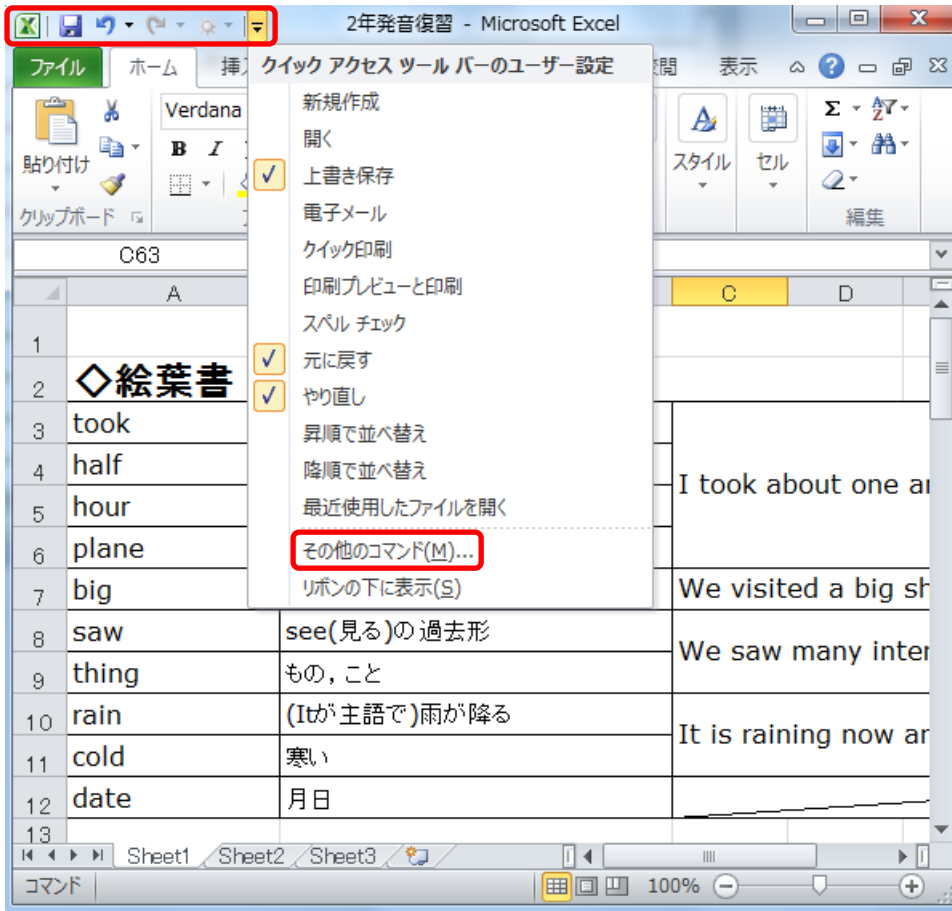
2年発音復習 - Microsoft Excel

ファイル ホーム 挿入 閲 表示

クイック アクセス ツール バーのユーザー設定
新規作成
開く
✓ 上書き保存
電子メール
クイック印刷
印刷プレビューと印刷
スペル チェック
✓ 元に戻す
✓ やり直し
昇順で並べ替え
降順で並べ替え
最近使用したファイルを開く
その他のコマンド(M)...
リボンの下に表示(S)

Verdana
貼り付け
クリップボード
B I
スタイル
セル
編集

C63

| | A | B | C | D |
|---|---|---|---|---|
| 1 | | | | |
| 2 | ◇絵葉書 | | | |
| 3 | took | | I took about one a | |
| 4 | half | | | |
| 5 | hour | | | |
| 6 | plane | | | |
| 7 | big | | We visited a big sh | |
| 8 | saw | see(見る)の過去形 | We saw many inter | |
| 9 | thing | もの，こと | | |
| 10 | rain | (Itが主語で)雨が降る | It is raining now a | |
| 11 | cold | 寒い | | |
| 12 | date | 月日 | | |
| 13 | | | | |

Sheet1 Sheet2 Sheet3
コマンド 100%